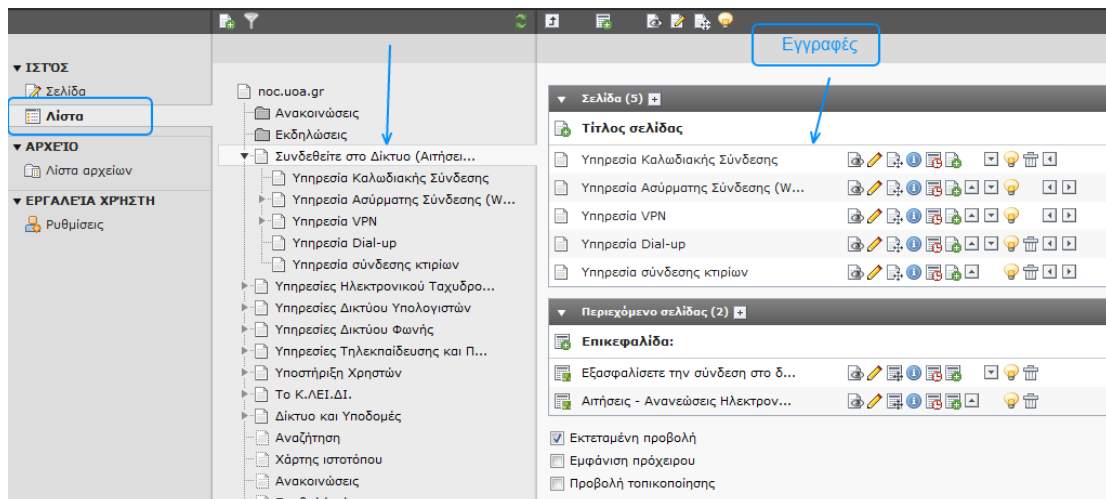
▼ ΙΣΤΟΣ
Σελίδα
Λίστα
▼ ΑΡΧΕΙΟ
Λίστα αρχείων
▼ ΕΡΓΑΛΕΙΑ ΧΡΗΣΤΗ
Ρυθμίσεις

noc.uoa.gr
Ανακοινώσεις
Εκδηλώσεις
Συνδεθείτε στο Δίκτυο (Αιτήσει...
Υπηρεσία Καλωδιακής Σύνδεσης
Υπηρεσία Ασύρματης Σύνδεσης (W...
Υπηρεσία VPN
Υπηρεσία Dial-up
Υπηρεσία σύνδεσης κτιρίων
Υπηρεσίες Ηλεκτρονικού Ταχυδρο...
Υπηρεσίες Δικτύου Υπολογιστών
Υπηρεσίες Δικτύου Φωνής
Υπηρεσίες Τηλεκπαίδευσης και Π...
Υποστήριξη Χρηστών
Το Κ.ΛΕΙ.ΔΙ.
Δίκτυο και Υποδομές
Αναζήτηση
Χάρτης ιστοτόπου
Ανακοινώσεις

Εγγραφές

Σελίδα (5)
Τίτλος σελίδας
Υπηρεσία Καλωδιακής Σύνδεσης
Υπηρεσία Ασύρματης Σύνδεσης (W...
Υπηρεσία VPN
Υπηρεσία Dial-up
Υπηρεσία σύνδεσης κτιρίων

Περιεχόμενο σελίδας (2)
Επικεφαλίδα:
Εξασφαλίσετε την σύνδεση στο δ...
Αιτήσεις - Ανανεώσεις Ηλεκτρον...

Εκτεταμένη προβολή
Εμφάνιση πρόχειρου
Προβολή τοπικοποίησης